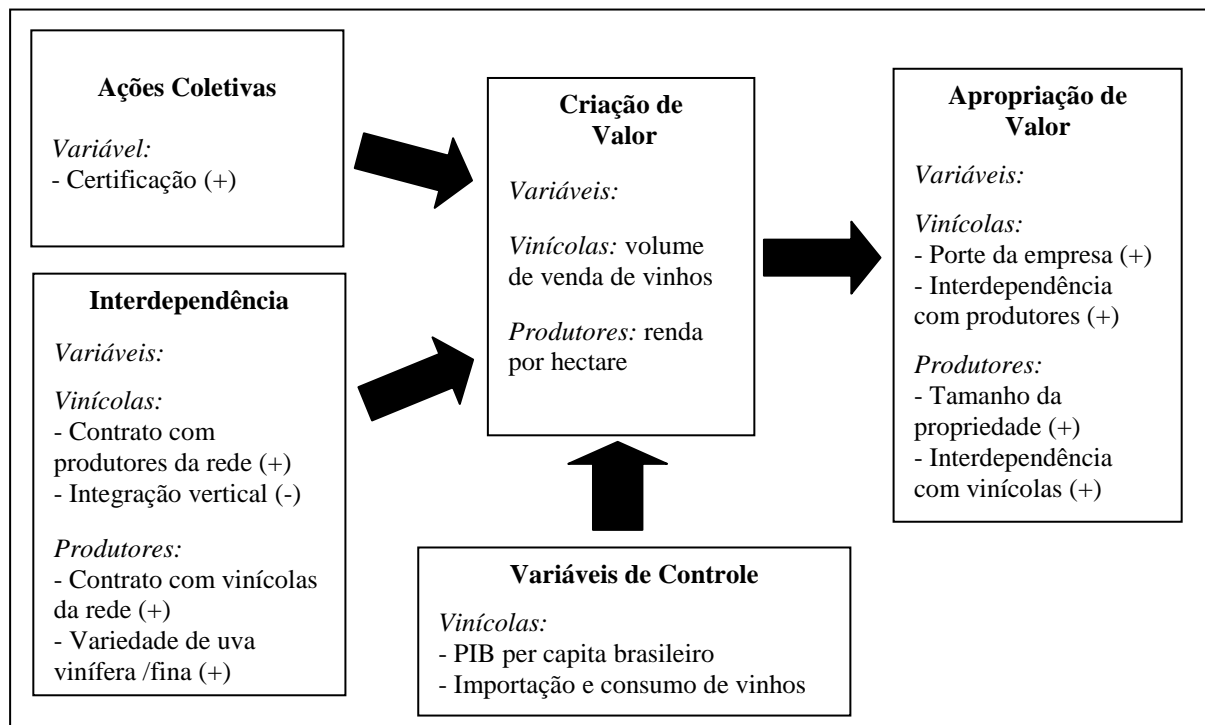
Ações Coletivas

Variável:
- Certificação (+)

Interdependência

Variáveis:

Vinícolas:
- Contrato com produtores da rede (+)
- Integração vertical (-)

Produtores:
- Contrato com vinícolas da rede (+)
- Variedade de uva vinífera /fina (+)

Criação de Valor

Variáveis:

Vinícolas: volume de venda de vinhos

Produtores: renda por hectare

Variáveis de Controle

Vinícolas:
- PIB per capita brasileiro
- Importação e consumo de vinhos

Apropriação de Valor

Variáveis:

Vinícolas:
- Porte da empresa (+)
- Interdependência com produtores (+)

Produtores:
- Tamanho da propriedade (+)
- Interdependência com vinícolas (+)